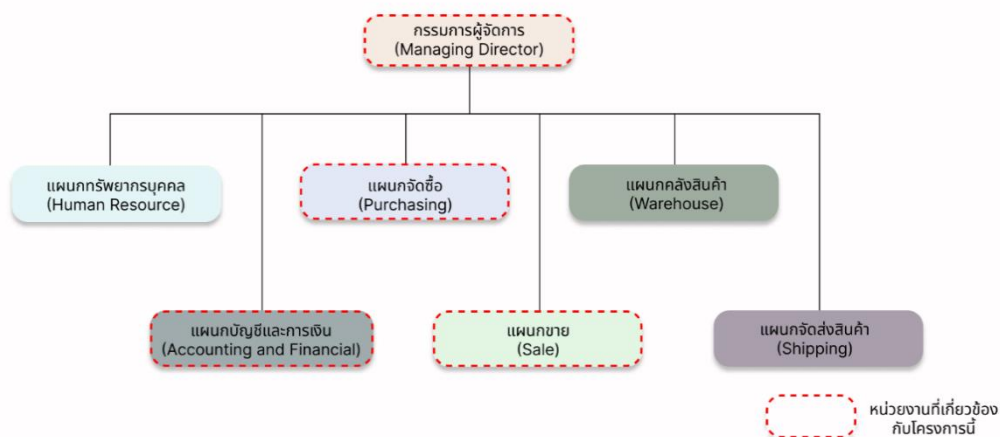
กรรมการผู้จัดการ
(Managing Director)

แผนกทรัพยากรบุคคล
(Human Resource)

แผนกจัดซื้อ
(Purchasing)

แผนกคลังสินค้า
(Warehouse)

แผนกบัญชีและการเงิน
(Accounting and Financial)

แผนกขาย
(Sale)

แผนกจัดส่งสินค้า
(Shipping)

หน่วยงานที่เกี่ยวข้องกับโครงการนี้